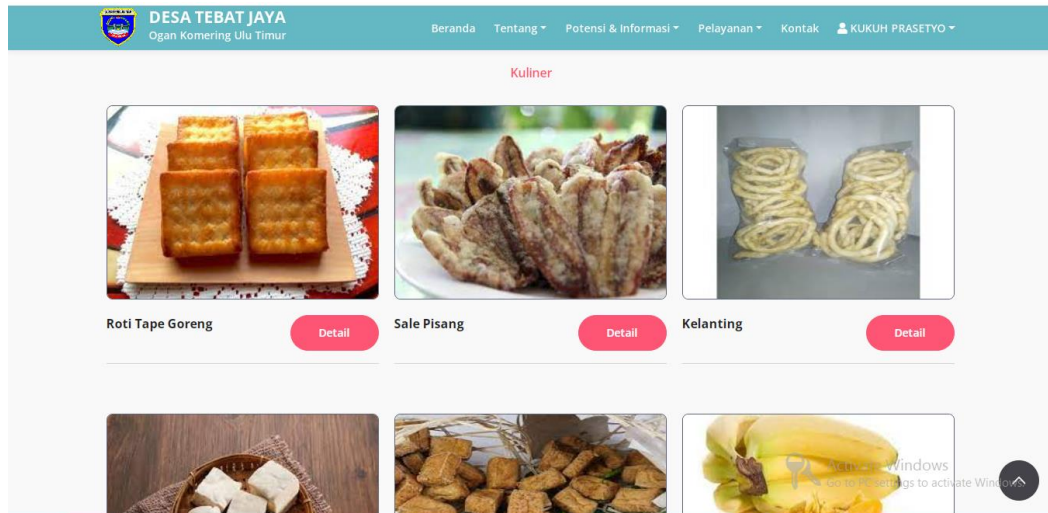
DESA TEBAT JAYA
Ogan Komering Ulu Timur

Beranda Tentang Potensi & Informasi Pelayanan Kontak KUKUH PRASETYO

Kuliner

Roti Tape Goreng
Detail

Sale Pisang
Detail

Kelanting
Detail

Activate Windows
Go to PC settings to activate Windows.